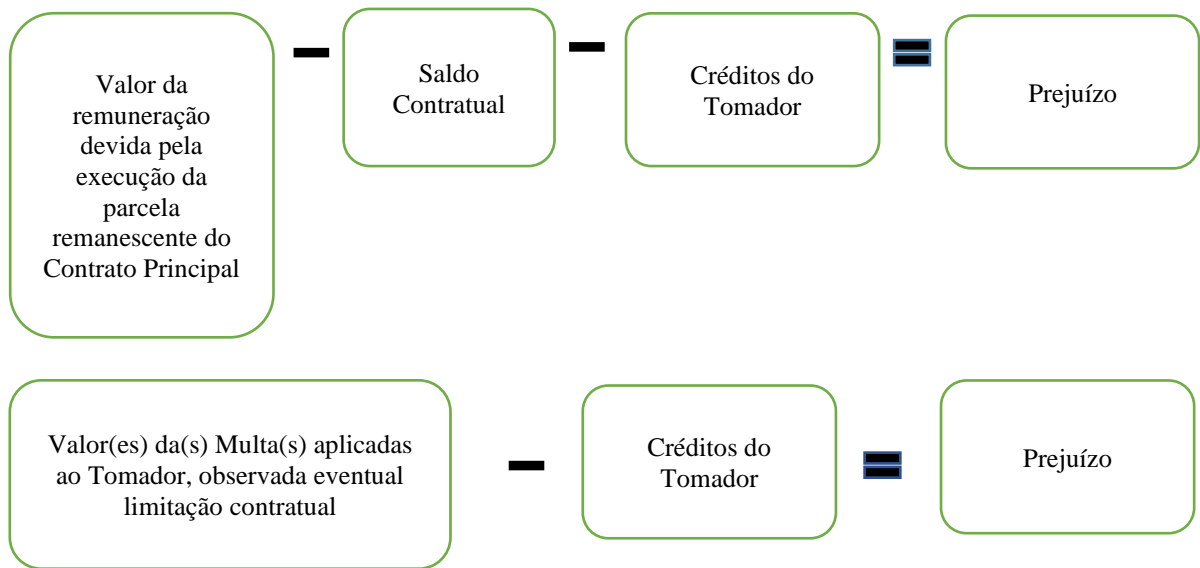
Valor da remuneração devida pela execução da parcela remanescente do Contrato Principal

–

Saldo Contratual

–

Créditos do Tomador

=

Prejuízo

Valor(es) da(s) Multa(s) aplicadas ao Tomador, observada eventual limitação contratual

–

Créditos do Tomador

=

Prejuízo